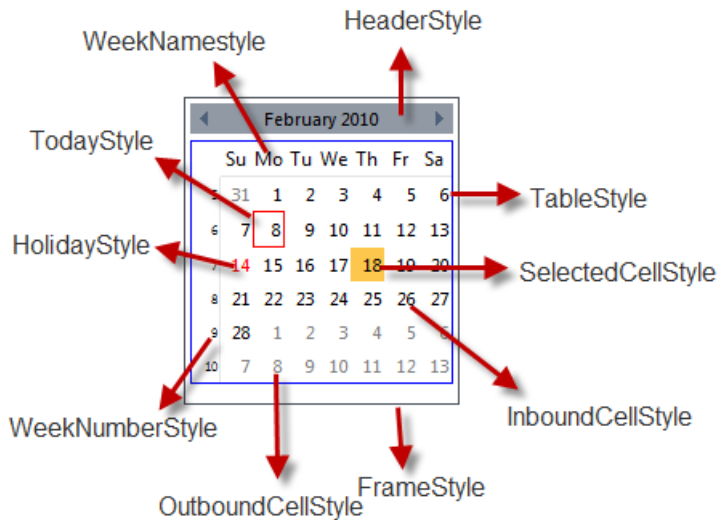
HeaderStyle

WeekNamestyle

TodayStyle

HolidayStyle

February 2010

|  | Su | Mo | Tu | We | Th | Fr | Sa |
|---|---|---|---|---|---|---|---|
| 5 | 31 | 1 | 2 | 3 | 4 | 5 | 6 |
| 6 | 7 | 8 | 9 | 10 | 11 | 12 | 13 |
| 7 | 14 | 15 | 16 | 17 | 18 | 19 | 20 |
| 8 | 21 | 22 | 23 | 24 | 25 | 26 | 27 |
| 9 | 28 | 1 | 2 | 3 | 4 | 5 | 6 |
| 10 | 7 | 8 | 9 | 10 | 11 | 12 | 13 |

TableStyle

SelectedCellStyle

InboundCellStyle

WeekNumberStyle

FrameStyle

OutboundCellStyle